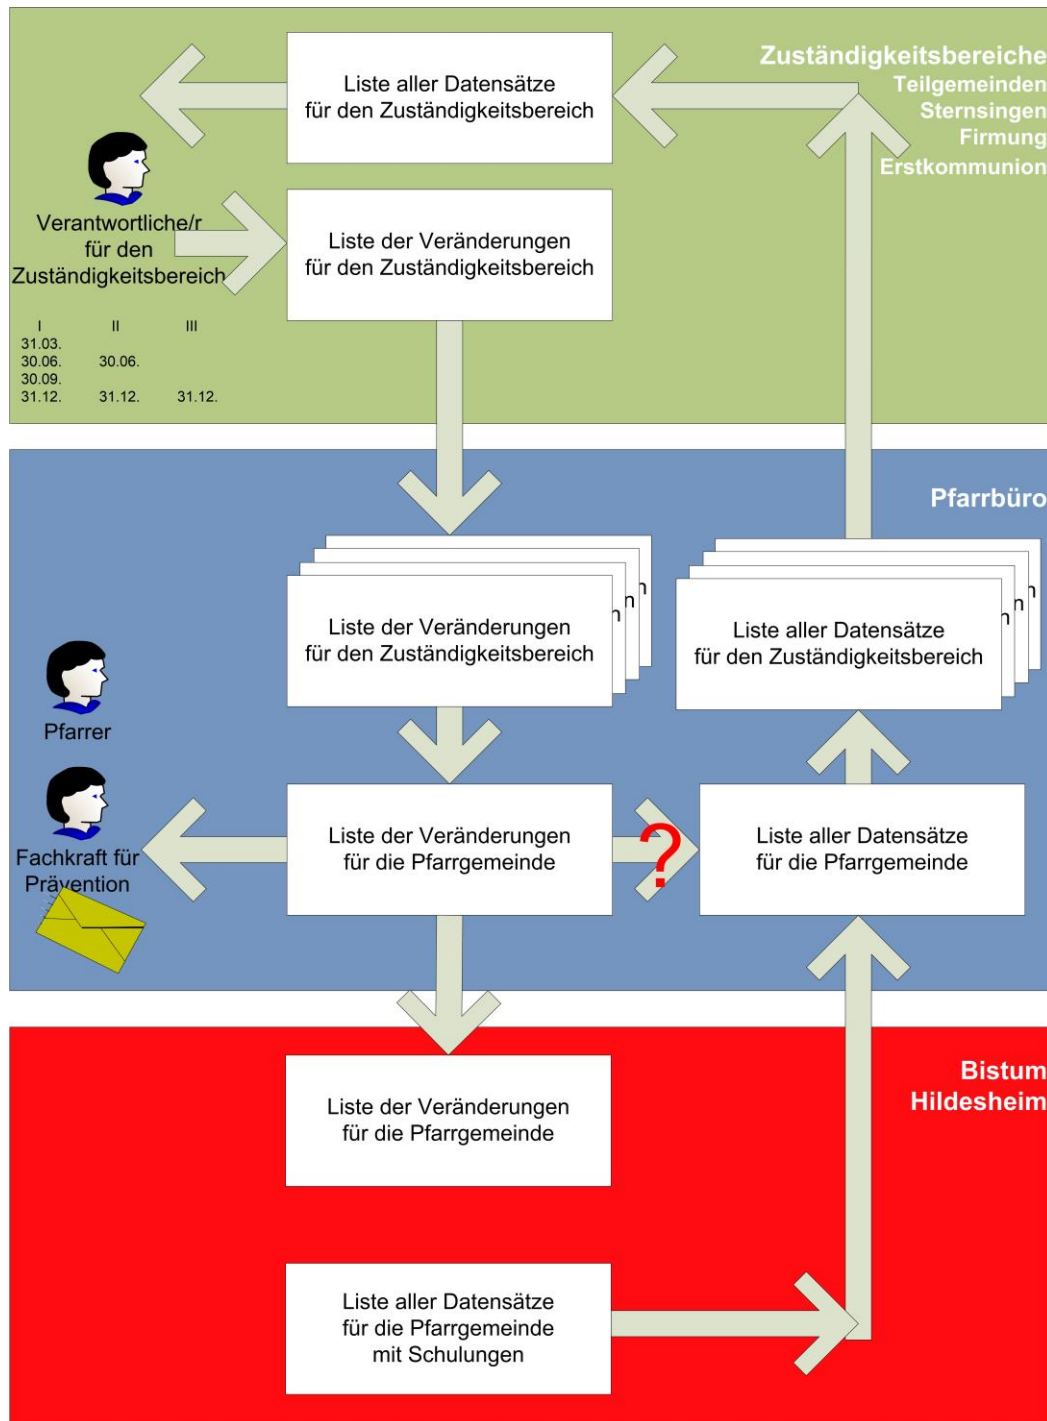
Zuständigkeitsbereiche
Teilgemeinden
Sternsingen
Firmung
Erstkommunion

Liste aller Datensätze für den Zuständigkeitsbereich

Verantwortliche/r für den Zuständigkeitsbereich

Liste der Veränderungen für den Zuständigkeitsbereich

| I | II | III |
|---|---|---|
| 31.03. | | |
| 30.06. | 30.06. | |
| 30.09. | | |
| 31.12. | 31.12. | 31.12. |

Pfarrbüro

Liste der Veränderungen für den Zuständigkeitsbereich

Liste aller Datensätze für den Zuständigkeitsbereich

Pfarrer

Fachkraft für Prävention

Liste der Veränderungen für die Pfarrgemeinde

?

Liste aller Datensätze für die Pfarrgemeinde

Bistum Hildesheim

Liste der Veränderungen für die Pfarrgemeinde

Liste aller Datensätze für die Pfarrgemeinde mit Schulungen